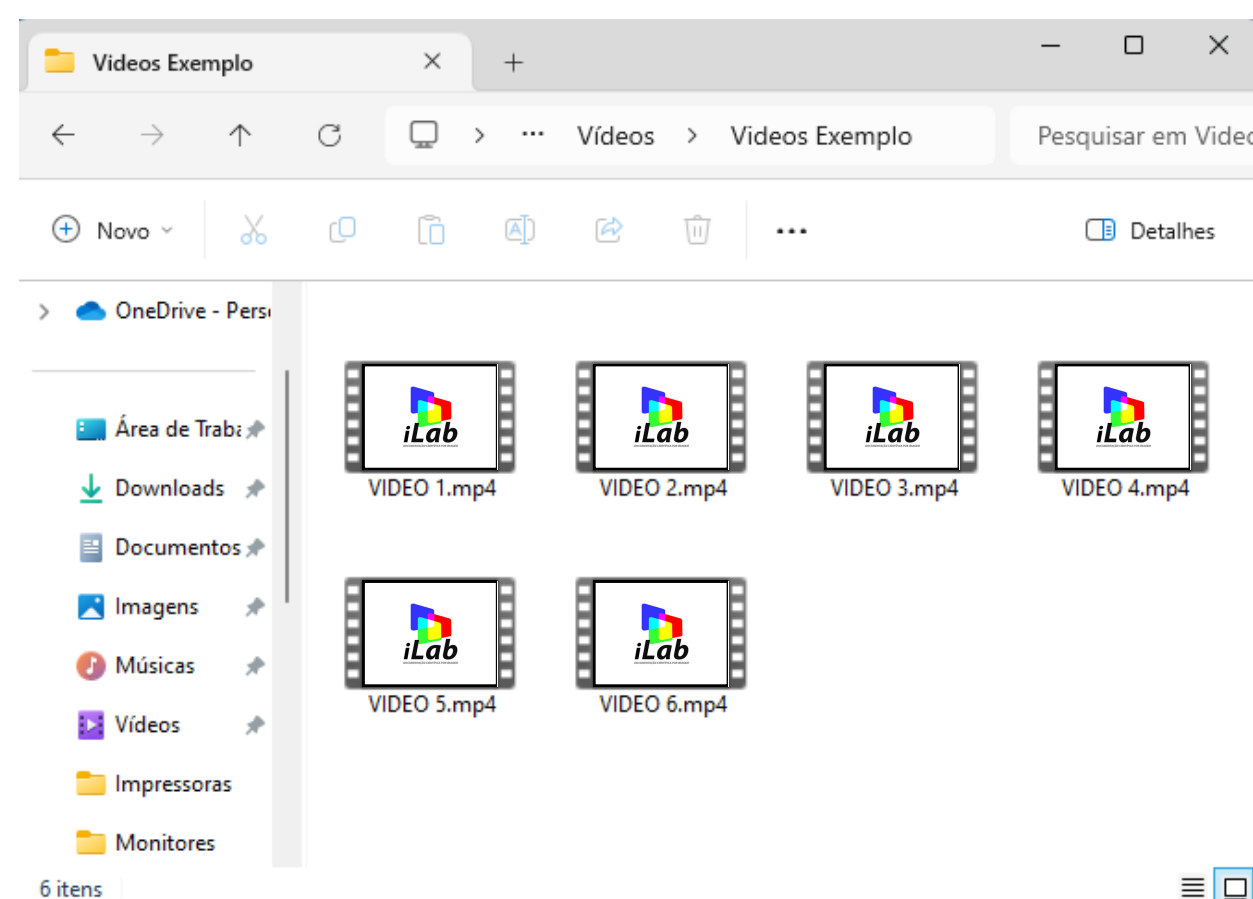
Videos Exemplo

Vídeos > Videos Exemplo

Pesquisar em Vide

Novo

Detalhes

OneDrive - Pers

Área de Traba

Downloads

Documentos

Imagens

Músicas

Vídeos

Impressoras

Monitores

iLab
VIDEO 1.mp4

iLab
VIDEO 2.mp4

iLab
VIDEO 3.mp4

iLab
VIDEO 4.mp4

iLab
VIDEO 5.mp4

iLab
VIDEO 6.mp4

6 itens